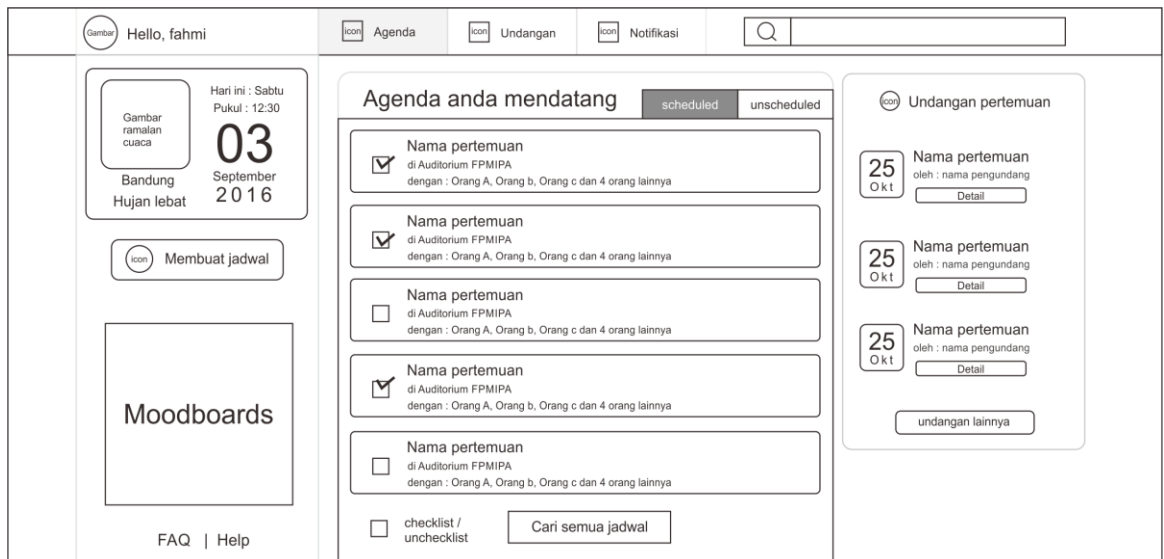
Gambar Hello, fahmi

icon Agenda
icon Undangan
icon Notifikasi

Gambar ramalan cuaca
Hari ini : Sabtu
Pukul : 12:30
03
September
2016
Bandung
Hujan lebat

icon Membuat jadwal

Moodboards

FAQ | Help

Agenda anda mendatang
scheduled
unscheduled

Nama pertemuan
di Auditorium FPMIPA
dengan : Orang A, Orang b, Orang c dan 4 orang lainnya

Nama pertemuan
di Auditorium FPMIPA
dengan : Orang A, Orang b, Orang c dan 4 orang lainnya

Nama pertemuan
di Auditorium FPMIPA
dengan : Orang A, Orang b, Orang c dan 4 orang lainnya

Nama pertemuan
di Auditorium FPMIPA
dengan : Orang A, Orang b, Orang c dan 4 orang lainnya

Nama pertemuan
di Auditorium FPMIPA
dengan : Orang A, Orang b, Orang c dan 4 orang lainnya

checklist / unchecklist
Cari semua jadwal

icon Undangan pertemuan

25 Okt
Nama pertemuan
oleh : nama pengundang
Detail

25 Okt
Nama pertemuan
oleh : nama pengundang
Detail

25 Okt
Nama pertemuan
oleh : nama pengundang
Detail

undangan lainnya